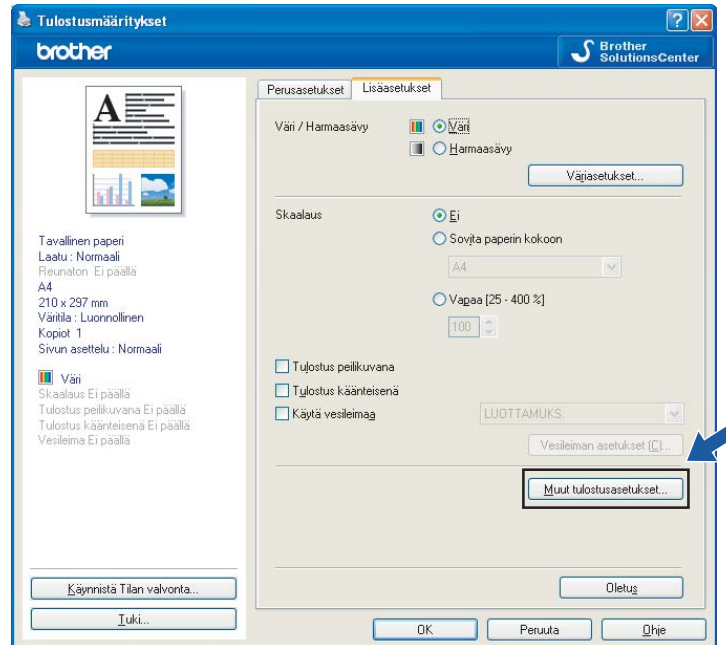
Tulostusmääritykset

brother

Brother SolutionsCenter

Tavallinen paperi
Laatu : Normaali
Reunaton: Ei päällä
A4
210 x 297 mm
Väritila : Luonnollinen
Kopiot 1
Sivun asettelu : Normaali

Väri
Skaalaus Ei päällä
Tulostus peilikuvana Ei päällä
Tulostus käänteisenä Ei päällä
Vesileima Ei päällä

Käynnistä Tilan valvonta...

Tuki...

Perusasetukset | Lisäasetukset

Väri / Harmaasävy
Väri
Harmaasävy
Väriasetukset...

Skaalaus
Ei
Sovita paperin kokoon
A4
Vapaa [25 - 400 %]
100

Tulostus peilikuvana
Tulostus käänteisenä
Käytä vesileimaa
LUOTTAMUKS.
Vesileiman asetukset (C)...

Muut tulostusasetukset...

Oletus

OK | Peruuta | Ohje